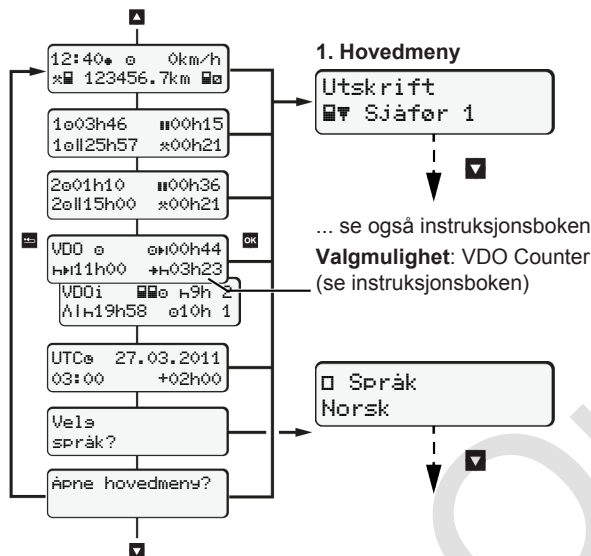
12:40 0km/h
123456.7km

1 03h46 00h15
1 25h57 00h21

2 01h10 00h36
2 15h00 00h21

VDO 00h44
11h00 03h23

VDOi 9h 2
19h58 10h 1

UTC 27.03.2011
03:00 +02h00

Velg
språk?

Åpne hovedmeny?

**1. Hovedmeny**

Utskrift
Sjåfør 1

... se også instruksjonsboken

**Valgmulighet**: VDO Counter (se instruksjonsboken)

Språk
Norsk